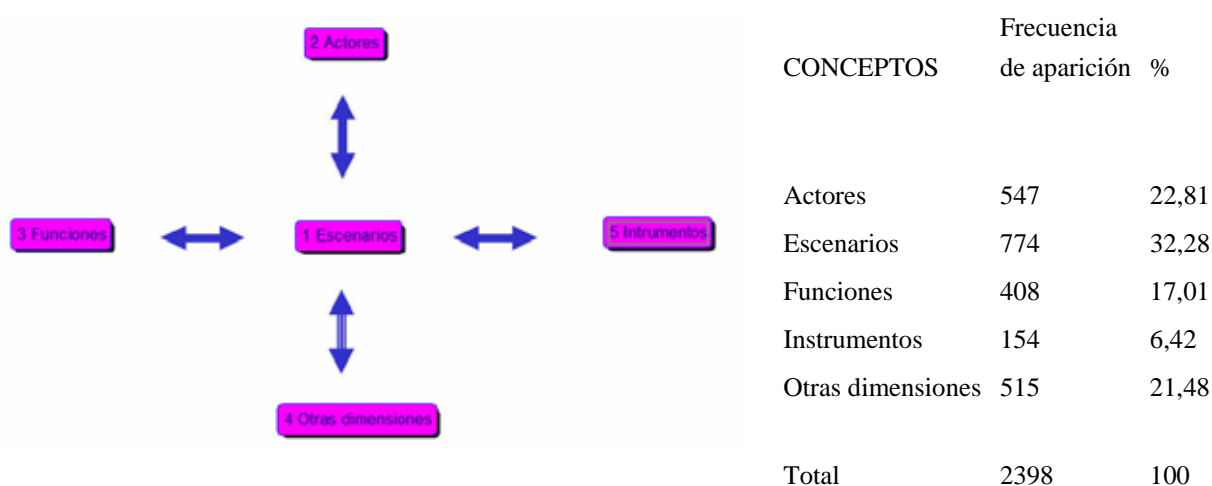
2 Actores

3 Funciones

1 Escenarios

5 Intrumentos

4 Otras dimensiones

| CONCEPTOS | Frecuencia de aparición | % |
|---|---|---|
| Actores | 547 | 22,81 |
| Escenarios | 774 | 32,28 |
| Funciones | 408 | 17,01 |
| Instrumentos | 154 | 6,42 |
| Otras dimensiones | 515 | 21,48 |
| Total | 2398 | 100 |